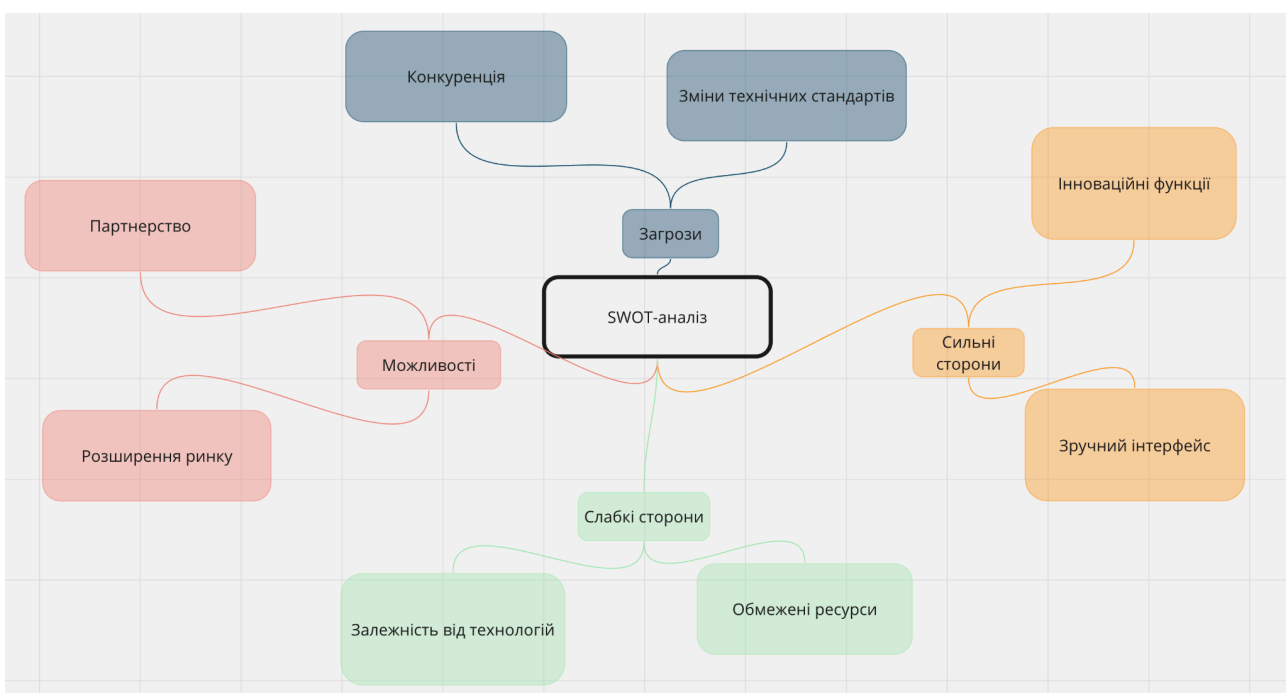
Конкуренція

Зміни технічних стандартів

Інноваційні функції

Партнерство

Загрози

SWOT-аналіз

Сильні сторони

Можливості

Розширення ринку

Зручний інтерфейс

Слабкі сторони

Залежність від технологій

Обмежені ресурси